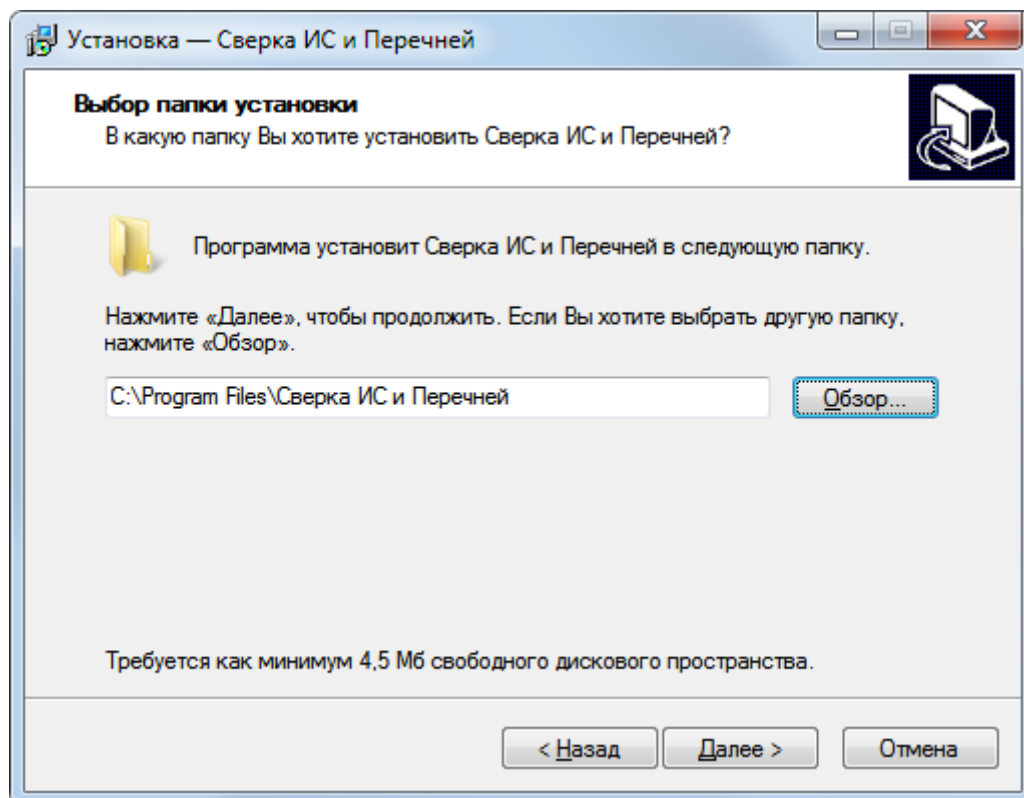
Установка — Сверка ИС и Перечней

Выбор папки установки
В какую папку Вы хотите установить Сверка ИС и Перечней?

Программа установит Сверка ИС и Перечней в следующую папку.

Нажмите «Далее», чтобы продолжить. Если Вы хотите выбрать другую папку, нажмите «Обзор».

C:\Program Files\Сверка ИС и Перечней

Обзор...

Требуется как минимум 4,5 Мб свободного дискового пространства.

< Назад

Далее >

Отмена